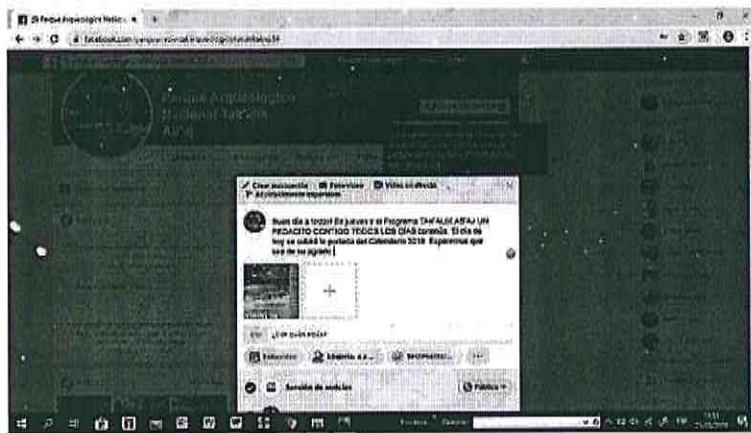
(1) Parque Arqueológico Nacio... ×

facebook.com/parquenacionaltiwanaku/?ref=bookmarks

Parque Arqueológico Nacional Tafí del Valle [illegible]

Crear publicación | Foto/video | Video en directo | Acontecimiento importante

Buen día a todos! Es jueves y el Programa TAFÍ ALBERGA UN PEDACITO CONTIGO TODOS LOS DÍAS continúa. El día de hoy se subirá la portada del Calendario 2018. Esperamos que sea de su agrado!

Publicar

Sección de noticias

Público